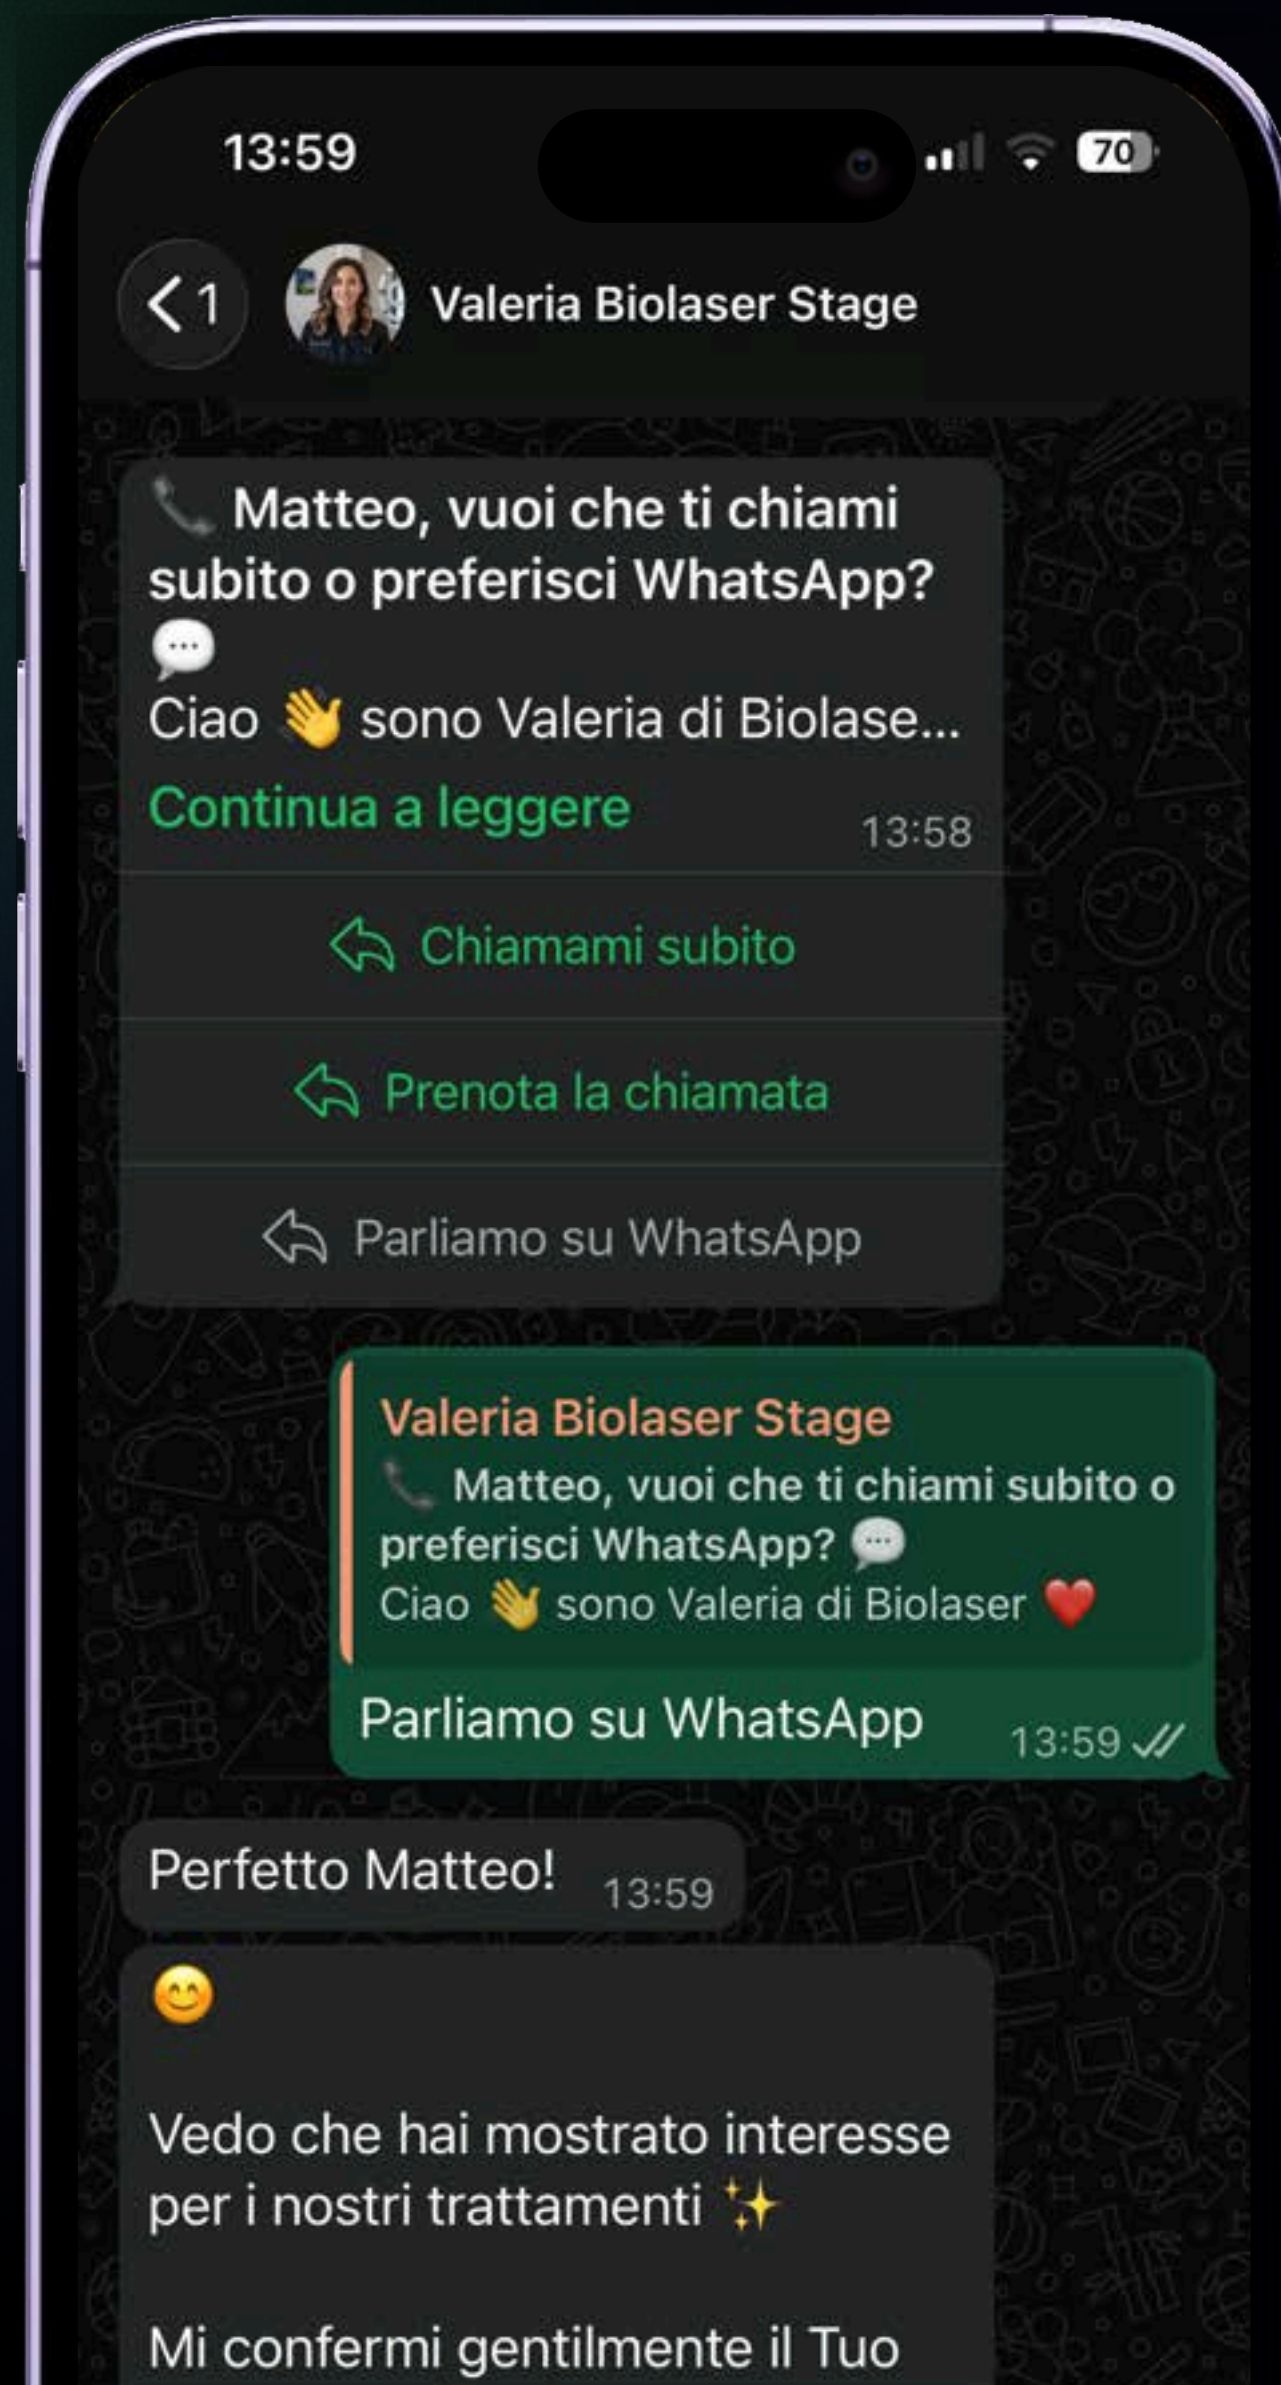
13:59

70

1

Valeria Biolaser Stage

📞 Matteo, vuoi che ti chiami subito o preferisci WhatsApp? 💬
Ciao 👋 sono Valeria di Biolase...

Continua a leggere 13:58

Chiamami subito

Prenota la chiamata

Parliamo su WhatsApp

Valeria Biolaser Stage
📞 Matteo, vuoi che ti chiami subito o preferisci WhatsApp? 💬
Ciao 👋 sono Valeria di Biolaser ❤️

Parliamo su WhatsApp 13:59

Perfetto Matteo! 13:59

😊

Vedo che hai mostrato interesse per i nostri trattamenti ✨

Mi confermi gentilmente il Tuo